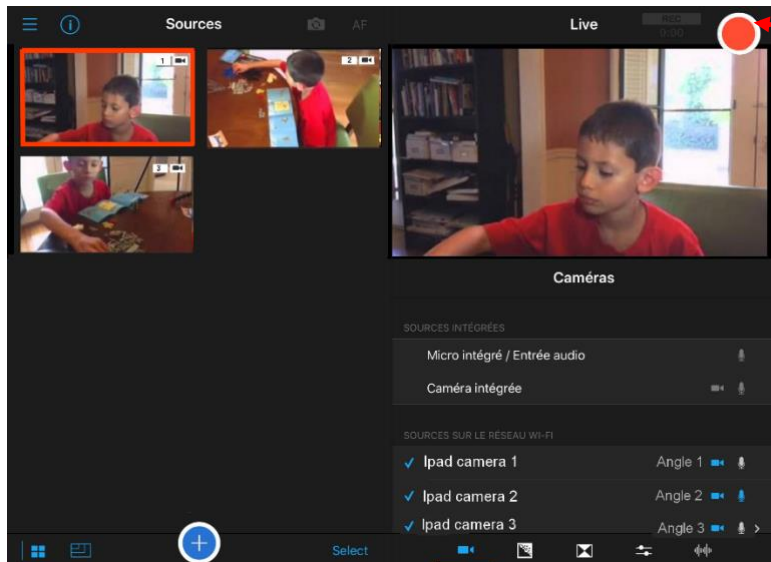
Sources

AF

1

2

3

Live

REC
0:00

Caméras

SOURCES INTÉGRÉES

Micro intégré / Entrée audio

Caméra intégrée

SOURCES SUR LE RÉSEAU WI-FI

✓ Ipad camera 1 Angle 1

✓ Ipad camera 2 Angle 2

✓ Ipad camera 3 Angle 3

Select